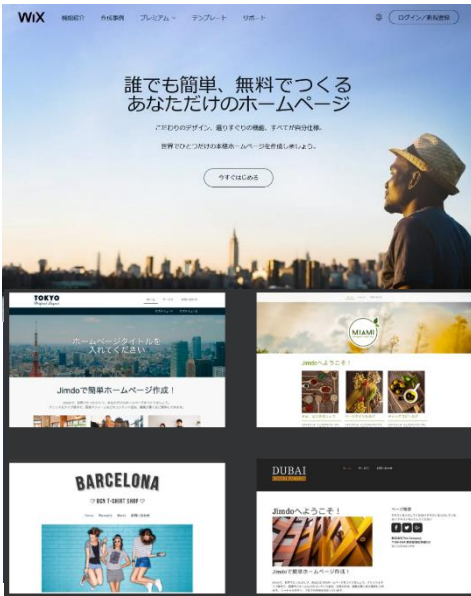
WiX 機能紹介 作成事例 プレミアム テンプレート サポート ログイン／新規登録

誰でも簡単、無料でつくる
あなただけのホームページ

こだわりのデザイン、選りすぐりの機能、すべてが自由自在。

世界でひとつだけの本格ホームページを作成しましょう。

今すぐはじめる

TOKYO

ホームページタイトルを入れてください

Jimdoで簡単ホームページ作成！

MIAMI

Jimdoへようこそ！

BARCELONA

BUY T-SHIRT SHOP

DUBAI

Jimdoへようこそ！